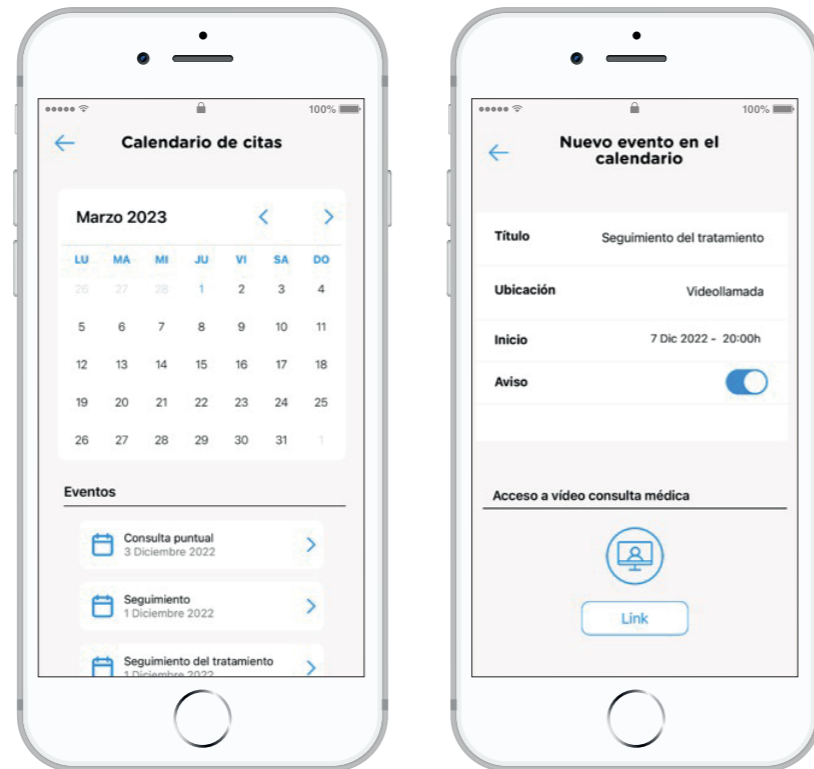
100%

Calendario de citas

Marzo 2023

| LU | MA | MI | JU | VI | SA | DO |
|---|---|---|---|---|---|---|
| 26 | 27 | 28 | 1 | 2 | 3 | 4 |
| 5 | 6 | 7 | 8 | 9 | 10 | 11 |
| 12 | 13 | 14 | 15 | 16 | 17 | 18 |
| 19 | 20 | 21 | 22 | 23 | 24 | 25 |
| 26 | 27 | 28 | 29 | 30 | 31 | 1 |

Eventos

Consulta puntual
3 Diciembre 2022

Seguimiento
1 Diciembre 2022

Seguimiento del tratamiento
1 Diciembre 2022

100%

Nuevo evento en el calendario

Título Seguimiento del tratamiento

Ubicación Videollamada

Inicio 7 Dic 2022 - 20:00h

Aviso

Acceso a vídeo consulta médica

Link